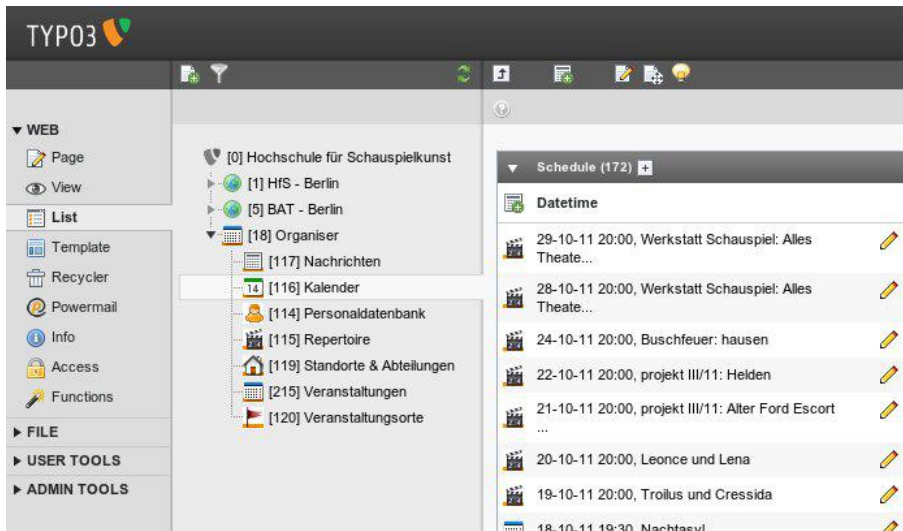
TYPO3

▼ WEB
Page
View
List
Template
Recycler
Powermail
Info
Access
Functions
▶ FILE
▶ USER TOOLS
▶ ADMIN TOOLS

[0] Hochschule für Schauspielkunst
[1] HfS - Berlin
[5] BAT - Berlin
[18] Organiser
[117] Nachrichten
[116] Kalender
[114] Personaldatenbank
[115] Repertoire
[119] Standorte & Abteilungen
[215] Veranstaltungen
[120] Veranstaltungsorte

Schedule (172)
Datetime
29-10-11 20:00, Werkstatt Schauspiel: Alles Theate...
28-10-11 20:00, Werkstatt Schauspiel: Alles Theate...
24-10-11 20:00, Buschfeuer: hausen
22-10-11 20:00, projekt III/11: Helden
21-10-11 20:00, projekt III/11: Alter Ford Escort ...
20-10-11 20:00, Leonce und Lena
19-10-11 20:00, Troilus und Cressida
18-10-11 19:30, Nachtasyl